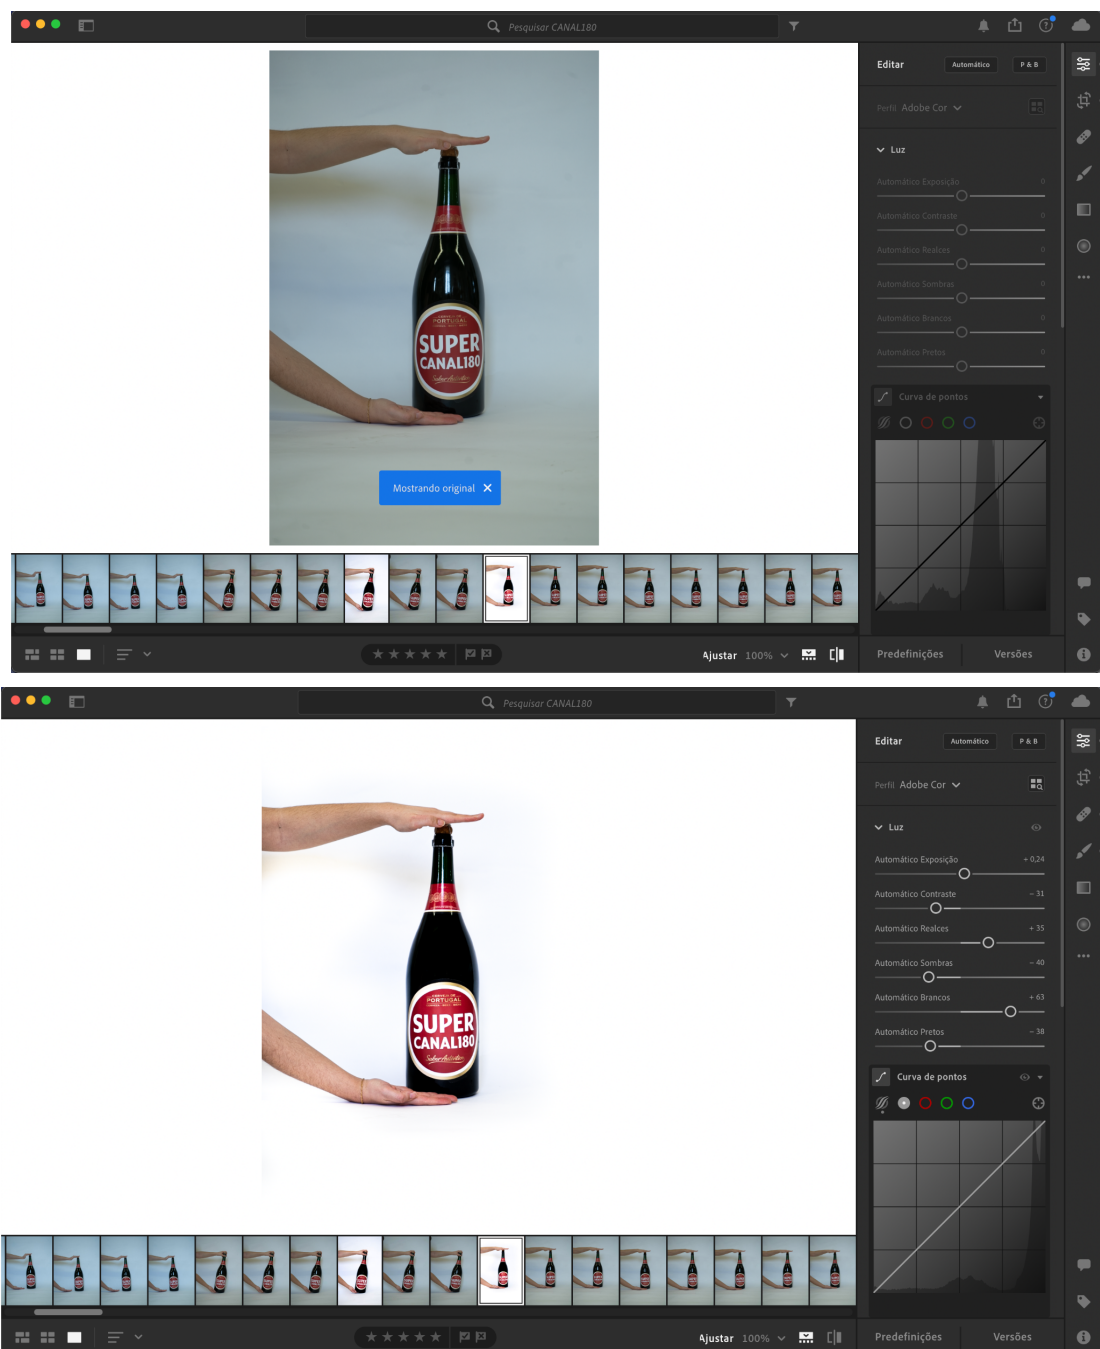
Pesquisar CANAL180

Editar Automático P & B

Perfil Adobe Cor

Luz

Automático Exposição 0

Automático Contraste 0

Automático Realces 0

Automático Sombras 0

Automático Brancos 0

Automático Pretos 0

Curva de pontos

PORTUGAL
SUPER
CANAL180

Mostrando original ✕

Ajustar 100%

Predefinições Versões

Pesquisar CANAL180

Editar Automático P & B

Perfil Adobe Cor

Luz

Automático Exposição + 0,24

Automático Contraste − 31

Automático Realces + 35

Automático Sombras − 40

Automático Brancos + 63

Automático Pretos − 38

Curva de pontos

PORTUGAL
SUPER
CANAL180

Ajustar 100%

Predefinições Versões